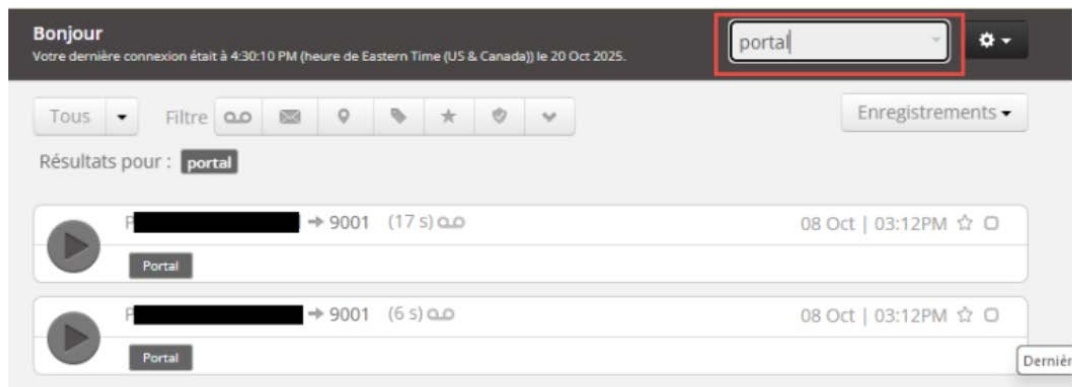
Bonjour
Votre dernière connexion était à 4:30:10 PM (heure de Eastern Time (US & Canada)) le 20 Oct 2025.

portal

Tous Filtre

Enregistrements

Résultats pour : portal

P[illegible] → 9001 (17 s)
08 Oct | 03:12PM
Portal

P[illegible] → 9001 (6 s)
08 Oct | 03:12PM
Portal

Derniè